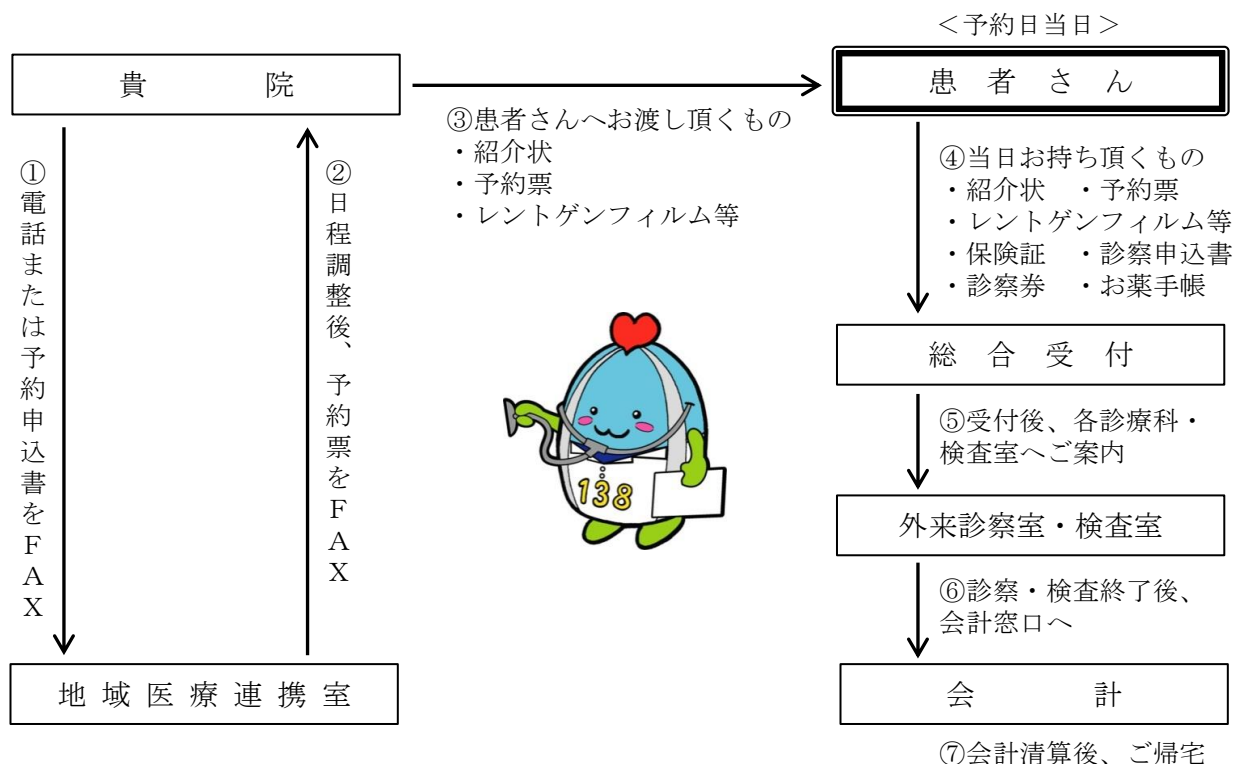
＜予約日当日＞

貴　院

患者さん

①電話または予約申込書をＦＡＸ

②日程調整後、予約票をＦＡＸ

③患者さんへお渡し頂くもの
・紹介状
・予約票
・レントゲンフィルム等

④当日お持ち頂くもの
・紹介状　・予約票
・レントゲンフィルム等
・保険証　・診察申込書
・診察券　・お薬手帳

総合受付

⑤受付後、各診療科・検査室へご案内

138

外来診察室・検査室

⑥診察・検査終了後、会計窓口へ

地域医療連携室

会　計

⑦会計清算後、ご帰宅